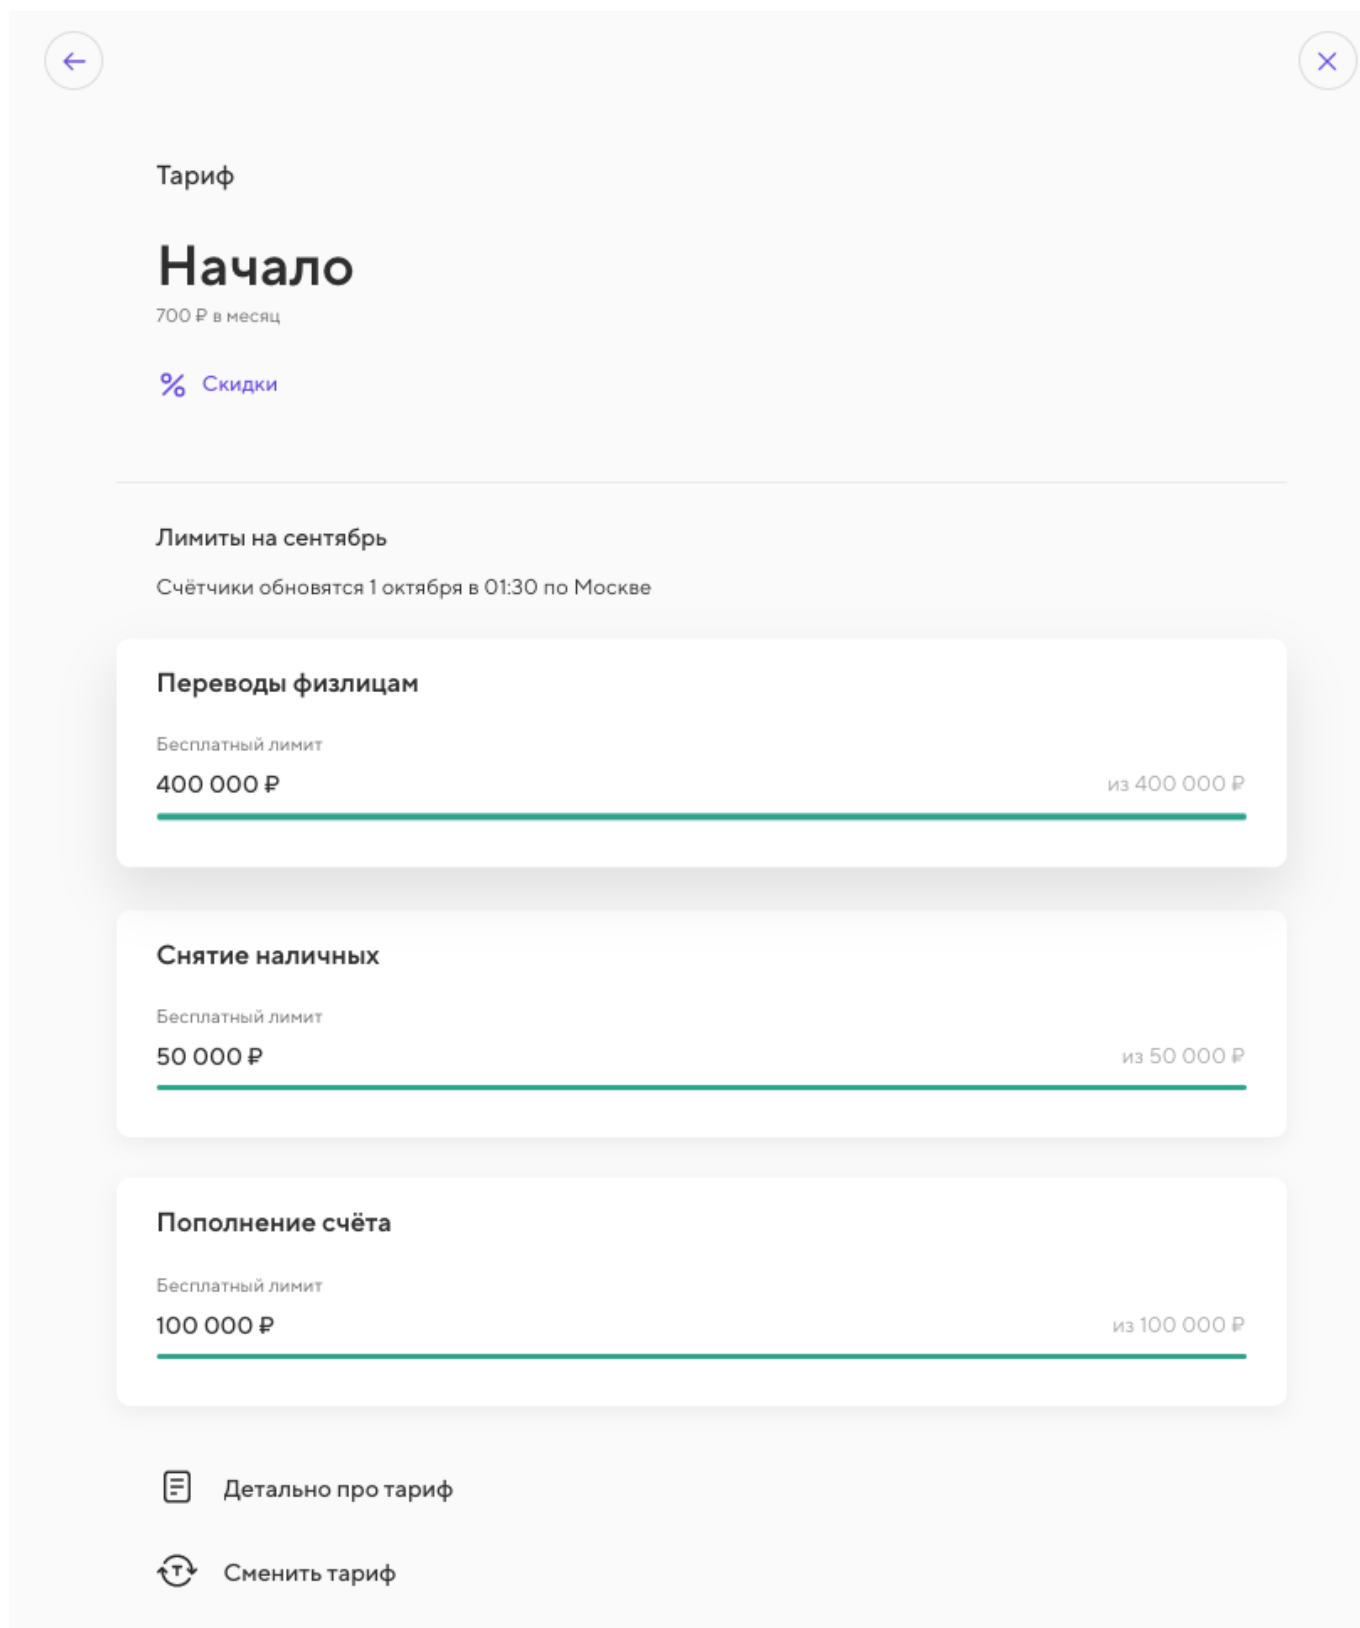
Тариф

Начало

700 ₽ в месяц

Скидки

Лимиты на сентябрь

Счётчики обновятся 1 октября в 01:30 по Москве

Переводы физлицам

Бесплатный лимит

400 000 ₽

из 400 000 ₽

Снятие наличных

Бесплатный лимит

50 000 ₽

из 50 000 ₽

Пополнение счёта

Бесплатный лимит

100 000 ₽

из 100 000 ₽

Детально про тариф

Сменить тариф